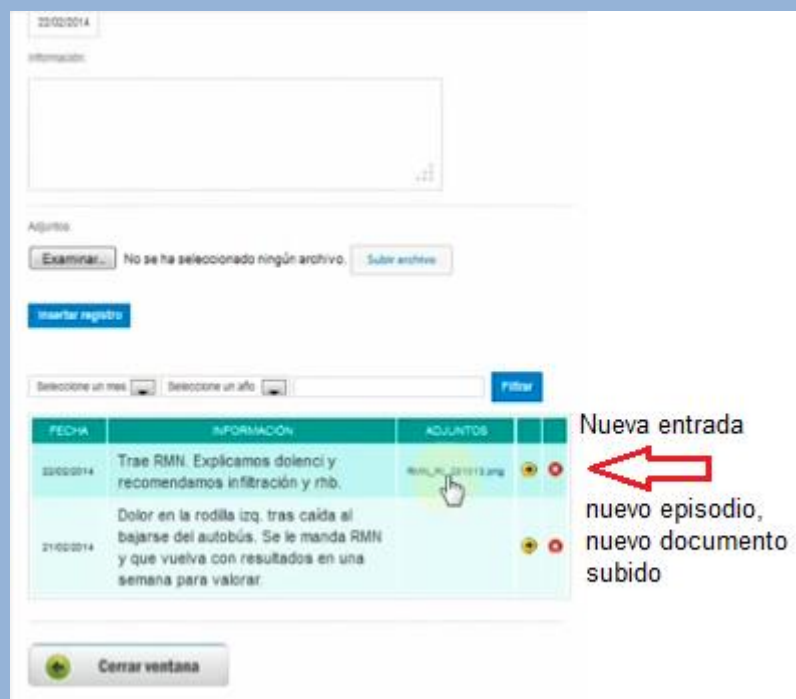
22/02/2014

Información:

Adjuntos:

Examinar... No se ha seleccionado ningún archivo. Subir archivo

Insertar registro

Seleccione un mes Seleccione un año Filtrar

| FECHA | INFORMACIÓN | ADJUNTOS | | |
|---|---|---|---|---|
| 22/02/2014 | Trae RMN. Explicamos dolenci y recomendamos infiltración y rhb. | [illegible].png | | |
| 21/02/2014 | Dolor en la rodilla izq. tras caida al bajarse del autobús. Se le manda RMN y que vuelva con resultados en una semana para valorar. | | | |

Nueva entrada

nuevo episodio, nuevo documento subido

Cerrar ventana